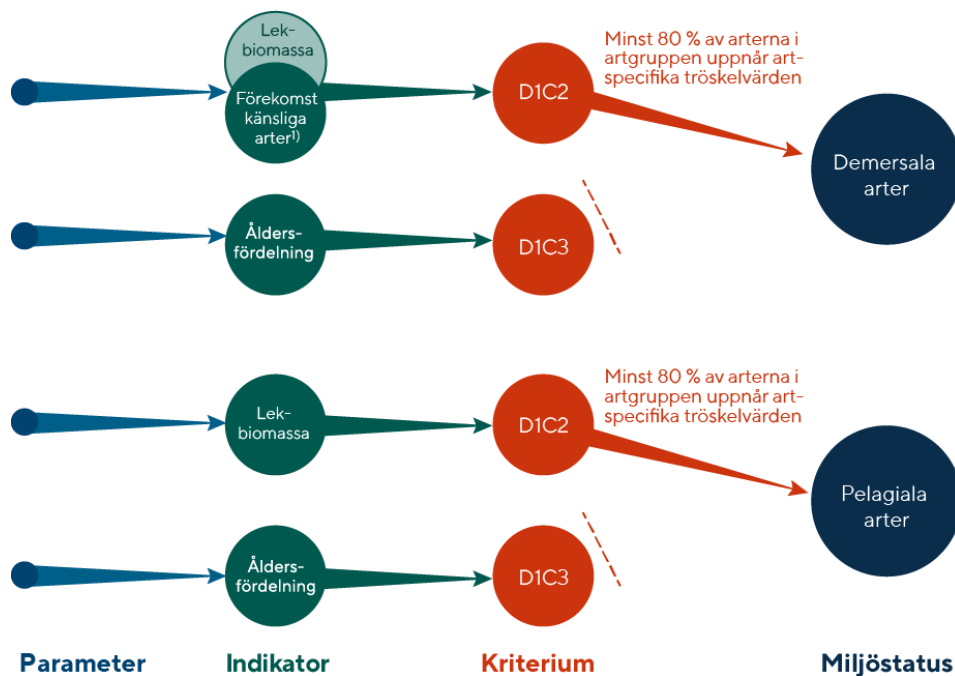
Lek-
biomassa

Förekomst känsliga arter$^{1)}$

D1C2

Minst 80 % av arterna i artgruppen uppnår artspecifika tröskelvärden

Demersala arter

Åldersfördelning

D1C3

Lek-
biomassa

D1C2

Minst 80 % av arterna i artgruppen uppnår artspecifika tröskelvärden

Pelagiala arter

Åldersfördelning

D1C3

Parameter

Indikator

Kriterium

Miljöstatus